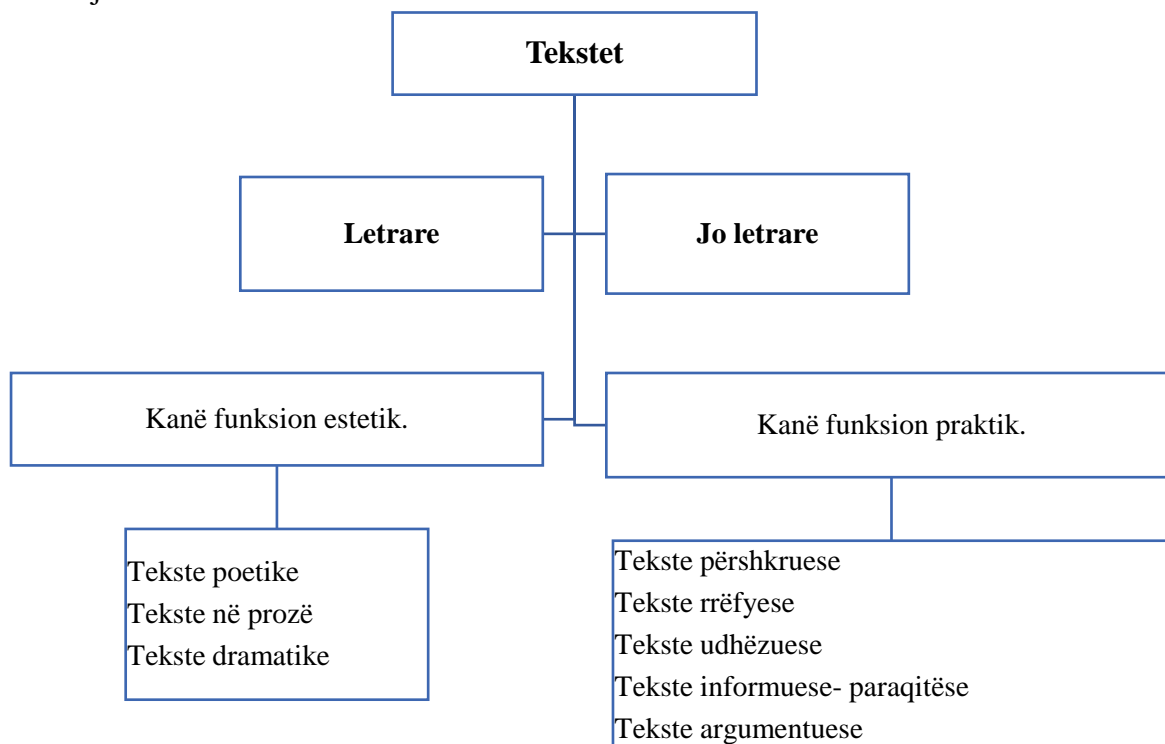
Tekstet

Letrare

Jo letrare

Kanë funksion estetik.

Kanë funksion praktik.

Tekste poetike
Tekste në prozë
Tekste dramatike

Tekste përshkruese
Tekste rrëfyese
Tekste udhëzuese
Tekste informuese- paraqitëse
Tekste argumentuese